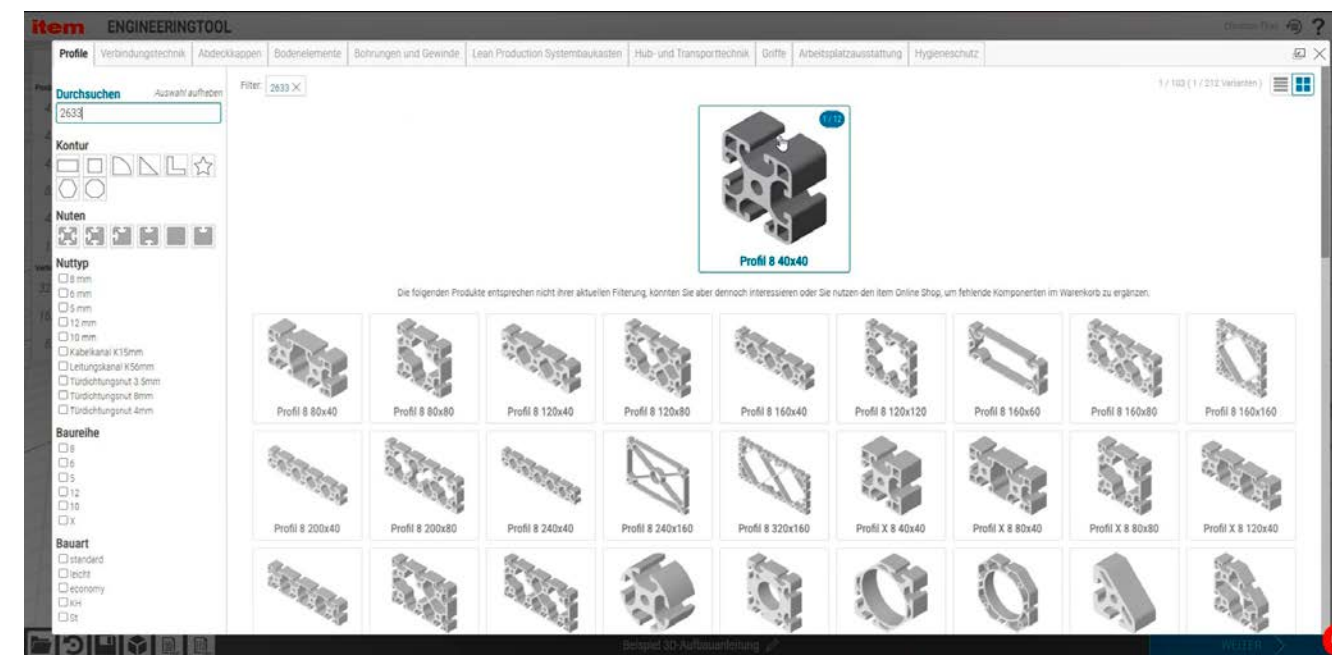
item ENGINEERINGTOOL

Profile | Verbindungstechnik | Abdeckkappen | Bodenelemente | Bohrungen und Gewinde | Lean Production Systembaukasten | Hub- und Transporttechnik | Griffe | Arbeitsplatzausstattung | Hygieneschutz

Durchsuchen
Auswahl aufheben
2633

Kontur

Nuten

Nuttyp
8 mm
6 mm
5 mm
12 mm
10 mm
Kabelkanal K15mm
Leitungskanal K56mm
Türdichtungsnut 3.5mm
Türdichtungsnut 8mm
Türdichtungsnut 4mm

Baureihe
8
6
5
12
10
X

Bauart
standard
leicht
economy
KH
St

Filter: 2633 ×

1 / 103 ( 1 / 212 Varianten )

1 / 12

Profil 8 40x40

Die folgenden Produkte entsprechen nicht Ihrer aktuellen Filterung, könnten Sie aber dennoch interessieren oder Sie nutzen den item Online Shop, um fehlende Komponenten im Warenkorb zu ergänzen.

Profil 8 80x40
Profil 8 80x80
Profil 8 120x40
Profil 8 120x80
Profil 8 160x40
Profil 8 120x120
Profil 8 160x60
Profil 8 160x80
Profil 8 160x160

Profil 8 200x40
Profil 8 200x80
Profil 8 240x40
Profil 8 240x160
Profil 8 320x160
Profil X 8 40x40
Profil X 8 80x40
Profil X 8 80x80
Profil X 8 120x40

Beispiel 3D-Aufbauanleitung

WEITER